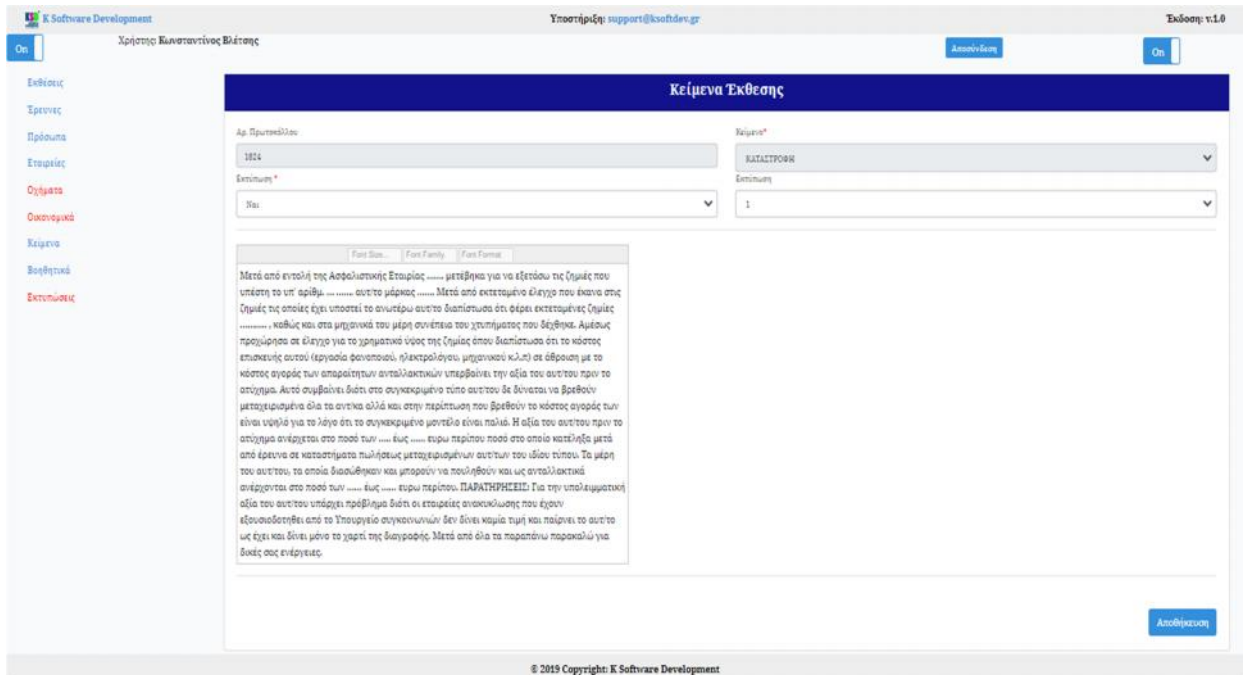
K Software Development

Υποστήριξη: support@ksoftdev.gr

Έκδοση: v.1.0

On

Χρήστης: Κωνσταντίνος Βλέτσης

Αποσύνδεση

On

Εκθέσεις
Έρευνες
Πρόσωπα
Εταιρείες
Οχήματα
Οικονομικά
Κείμενα
Βοηθητικά
Εκτυπώσεις

Κείμενα Έκθεσης

Αρ. Πρωτοκόλλου
1824

Κείμενο*
ΚΑΤΑΣΤΡΟΦΗ

Εκτύπωση *
Ναι

Εκτύπωση
1

Font Size... Font Family Font Format

Μετά από εντολή της Ασφαλιστικής Εταιρίας ...... μετέβηκα για να εξετάσω τις ζημιές που υπέστη το υπ' αριθμ. ... ...... αυτ/το μάρκας ...... Μετά από εκτεταμένο έλεγχο που έκανα στις ζημιές τις οποίες έχει υποστεί το ανωτέρω αυτ/το διαπίστωσα ότι φέρει εκτεταμένες ζημιές .......... , καθώς και στα μηχανικά του μέρη συνέπεια του χτυπήματος που δέχθηκε. Αμέσως προχώρησα σε έλεγχο για το χρηματικό ύψος της ζημίας όπου διαπίστωσα ότι το κόστος επισκευής αυτού (εργασία φανοποιού, ηλεκτρολόγου, μηχανικού κ.λ.π) σε άθροιση με το κόστος αγοράς των απαραίτητων ανταλλακτικών υπερβαίνει την αξία του αυτ/του πριν το ατύχημα. Αυτό συμβαίνει διότι στο συγκεκριμένο τύπο αυτ/του δε δύναται να βρεθούν μεταχειρισμένα όλα τα αντ/κα αλλά και στην περίπτωση που βρεθούν το κόστος αγοράς των είναι υψηλό για το λόγο ότι το συγκεκριμένο μοντέλο είναι παλιό. Η αξία του αυτ/του πριν το ατύχημα ανέρχεται στο ποσό των ..... έως ...... ευρω περίπου ποσό στο οποίο κατέληξα μετά από έρευνα σε καταστήματα πωλήσεως μεταχειρισμένων αυτ/των του ιδίου τύπου. Τα μέρη του αυτ/του, τα οποία διασώθηκαν και μπορούν να πουληθούν και ως ανταλλακτικά ανέρχονται στο ποσό των ...... έως ...... ευρω περίπου. ΠΑΡΑΤΗΡΗΣΕΙΣ: Για την υπολειμματική αξία του αυτ/του υπάρχει πρόβλημα διότι οι εταιρείες ανακυκλωσης που έχουν εξουσιοδοτηθεί από το Υπουργείο συγκοινωνιών δεν δίνει καμία τιμή και παίρνει το αυτ/το ως έχει και δίνει μόνο το χαρτί της διαγραφής. Μετά από όλα τα παραπάνω παρακαλώ για δικές σας ενέργειες.

Αποθήκευση

© 2019 Copyright: K Software Development